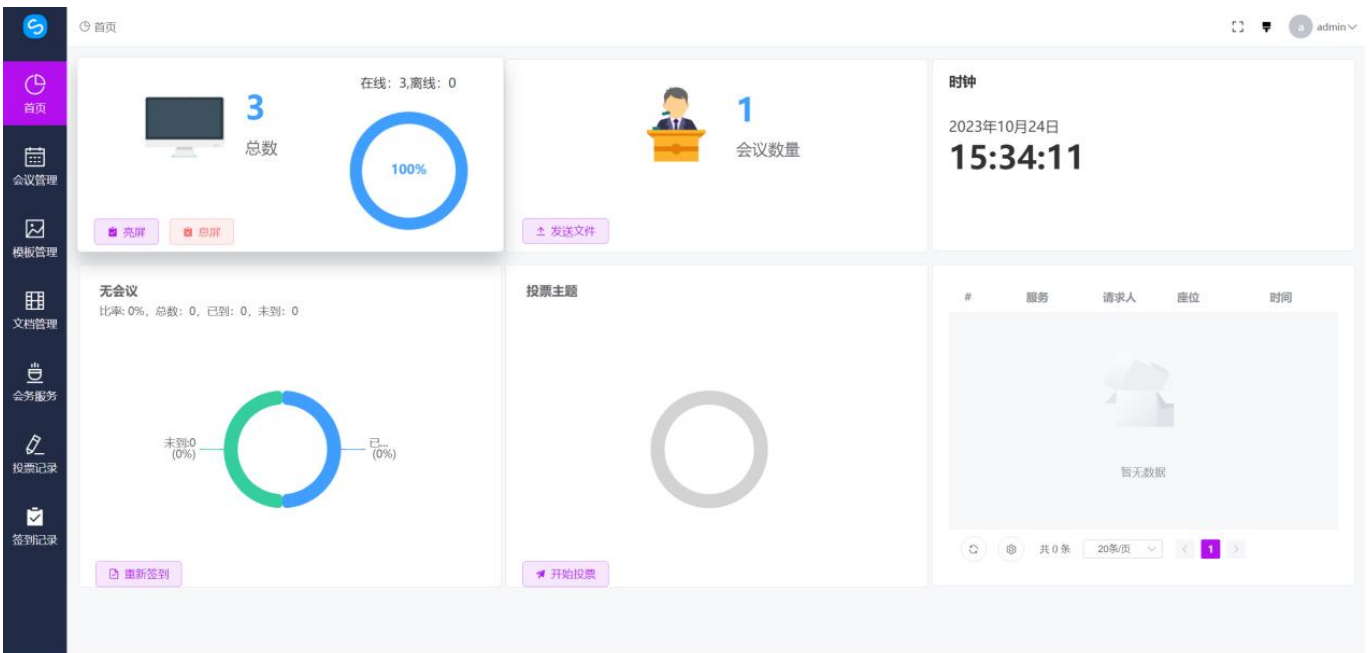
首页
会议管理
模板管理
文档管理
会务服务
投票记录
签到记录

首页

a admin

3
总数
在线：3,离线：0
100%
亮屏
息屏

1
会议数量
发送文件

时钟
2023年10月24日
15:34:11

无会议
比率: 0%，总数：0，已到：0，未到：0
未到:0
(0%)
已...
(0%)
重新签到

投票主题
开始投票

| # | 服务 | 请求人 | 座位 | 时间 |
|---|---|---|---|---|

暂无数据
共 0 条
20条/页
1